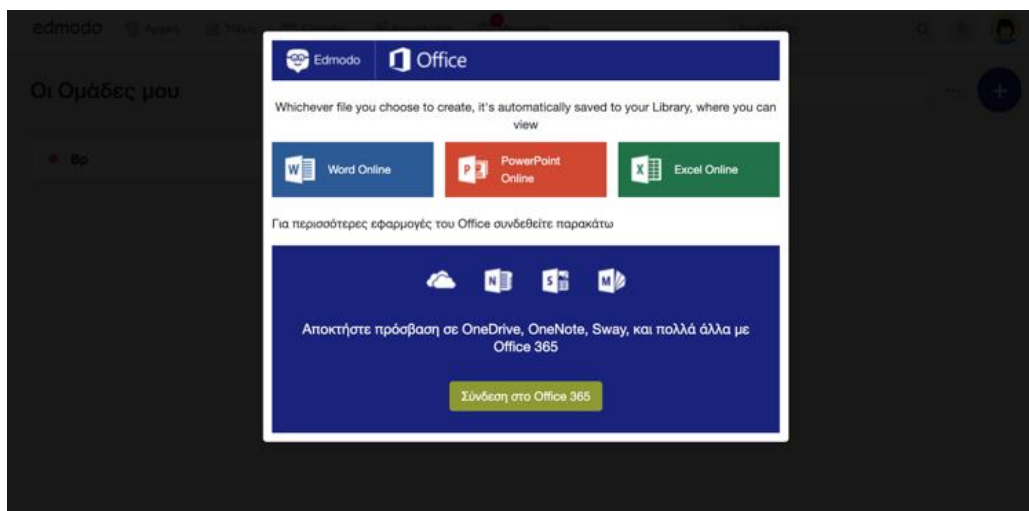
edmodo

Οι Ομάδες μου

Βρ

Edmodo Office

Whichever file you choose to create, it's automatically saved to your Library, where you can view

Word Online

PowerPoint Online

Excel Online

Για περισσότερες εφαρμογές του Office συνδεθείτε παρακάτω

Αποκτήστε πρόσβαση σε OneDrive, OneNote, Sway, και πολλά άλλα με Office 365

Σύνδεση στο Office 365